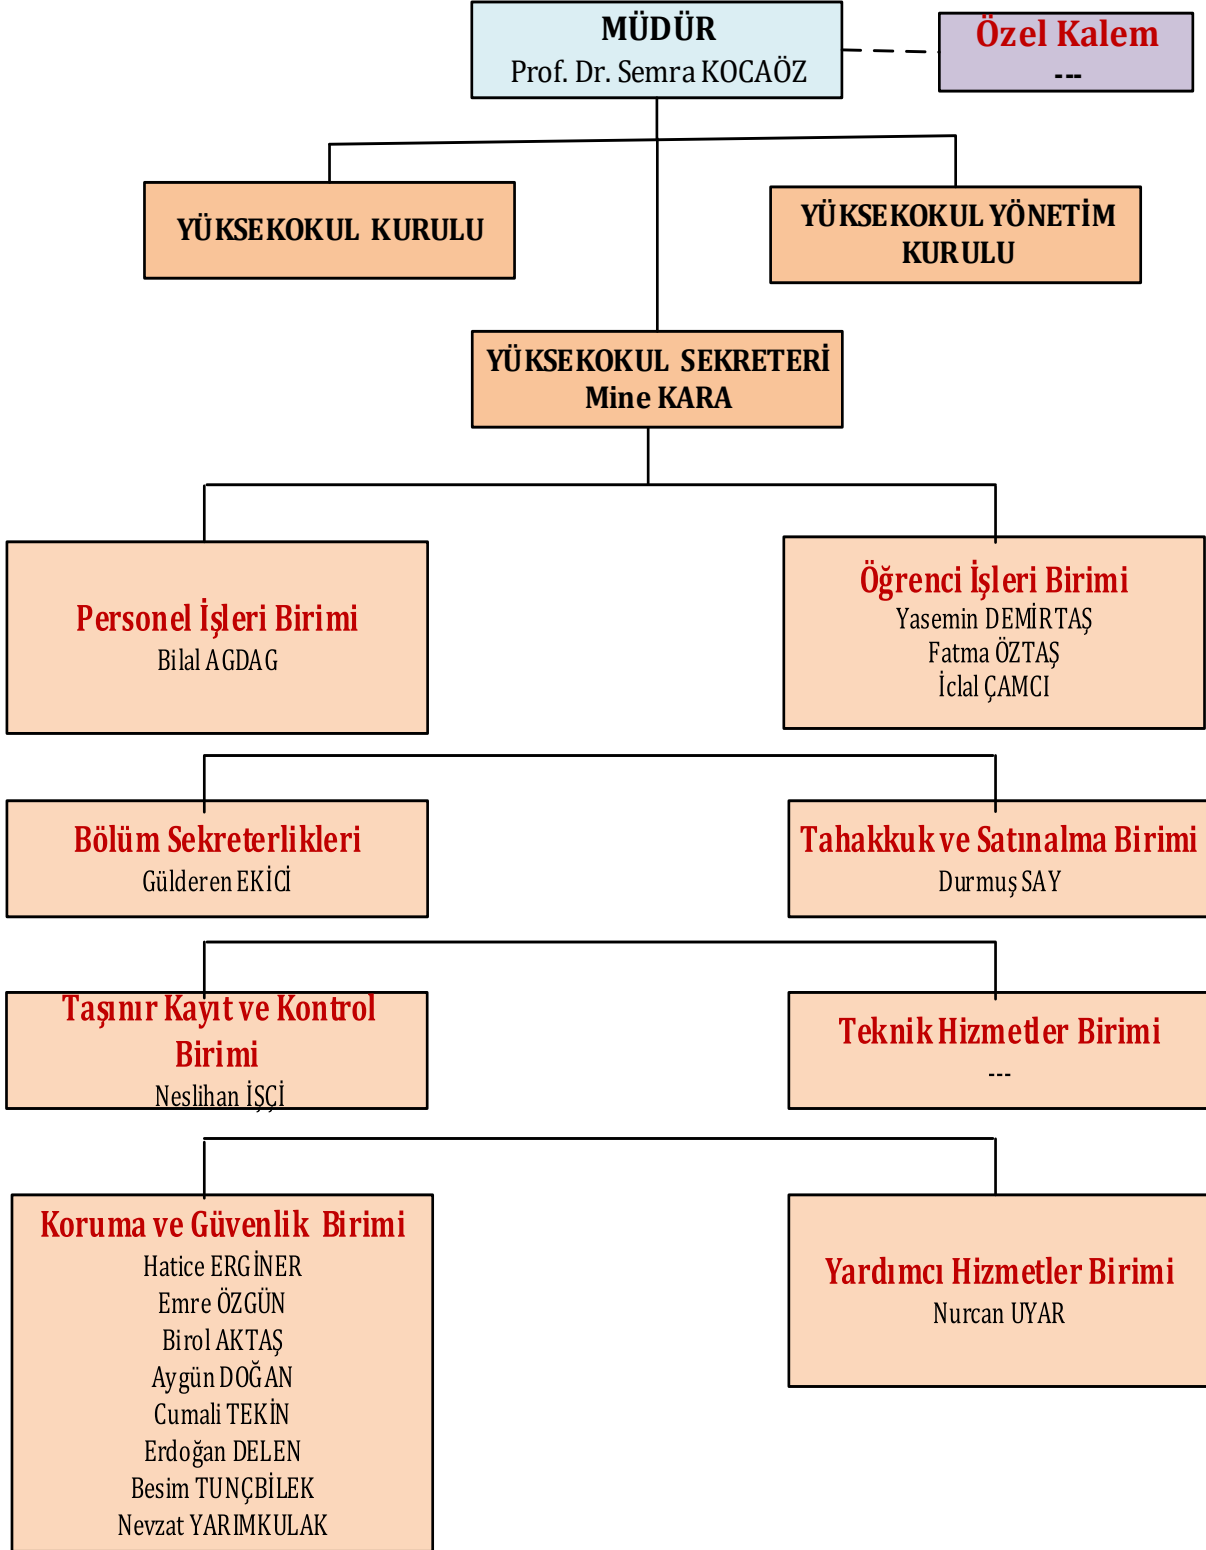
MÜDÜR
Prof. Dr. Semra KOCAÖZ

Özel Kalem
---

YÜKSEKOKUL KURULU

YÜKSEKOKUL YÖNETİM KURULU

YÜKSEKOKUL SEKRETERİ
Mine KARA

Personel İşleri Birimi
Bilal AGDAG

Öğrenci İşleri Birimi
Yasemin DEMİRTAŞ
Fatma ÖZTAŞ
İclal ÇAMCI

Bölüm Sekreterlikleri
Gülderen EKİCİ

Tahakkuk ve Satınalma Birimi
Durmuş SAY

Taşınır Kayıt ve Kontrol Birimi
Neslihan İŞÇİ

Teknik Hizmetler Birimi
---

Koruma ve Güvenlik Birimi
Hatice ERGİNER
Emre ÖZGÜN
Birol AKTAŞ
Aygün DOĞAN
Cumali TEKİN
Erdoğan DELEN
Besim TUNÇBİLEK
Nevzat YARIMKULAK

Yardımcı Hizmetler Birimi
Nurcan UYAR